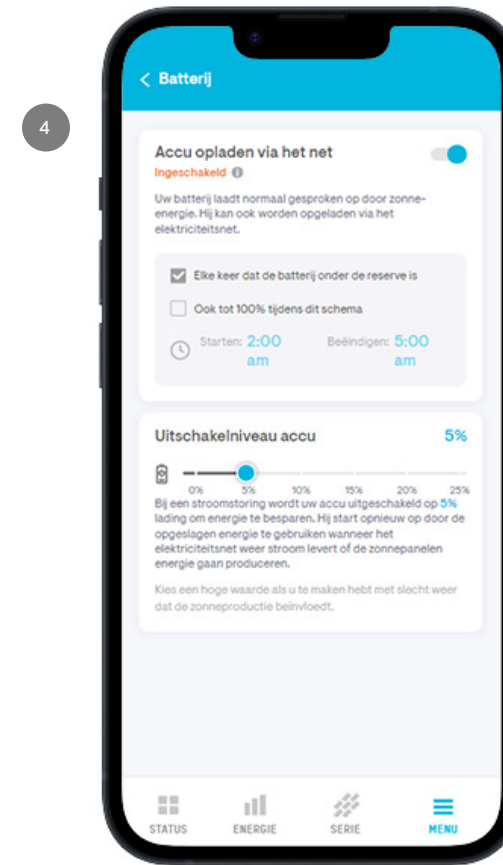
4

< Batterij

Accu opladen via het net
Ingeschakeld

Uw batterij laadt normaal gesproken op door zonne-energie. Hij kan ook worden opgeladen via het elektriciteitsnet.

Elke keer dat de batterij onder de reserve is

Ook tot 100% tijdens dit schema

Starten: 2:00 am

Beëindigen: 5:00 am

Uitschakelniveau accu

5%

0% 5% 10% 15% 20% 25%

Bij een stroomstoring wordt uw accu uitgeschakeld op 5% lading om energie te besparen. Hij start opnieuw op door de opgeslagen energie te gebruiken wanneer het elektriciteitsnet weer stroom levert of de zonnepanelen energie gaan produceren.

Kies een hoge waarde als u te maken hebt met slecht weer dat de zonneproductie beïnvloedt.

STATUS ENERGIE SERIE MENU